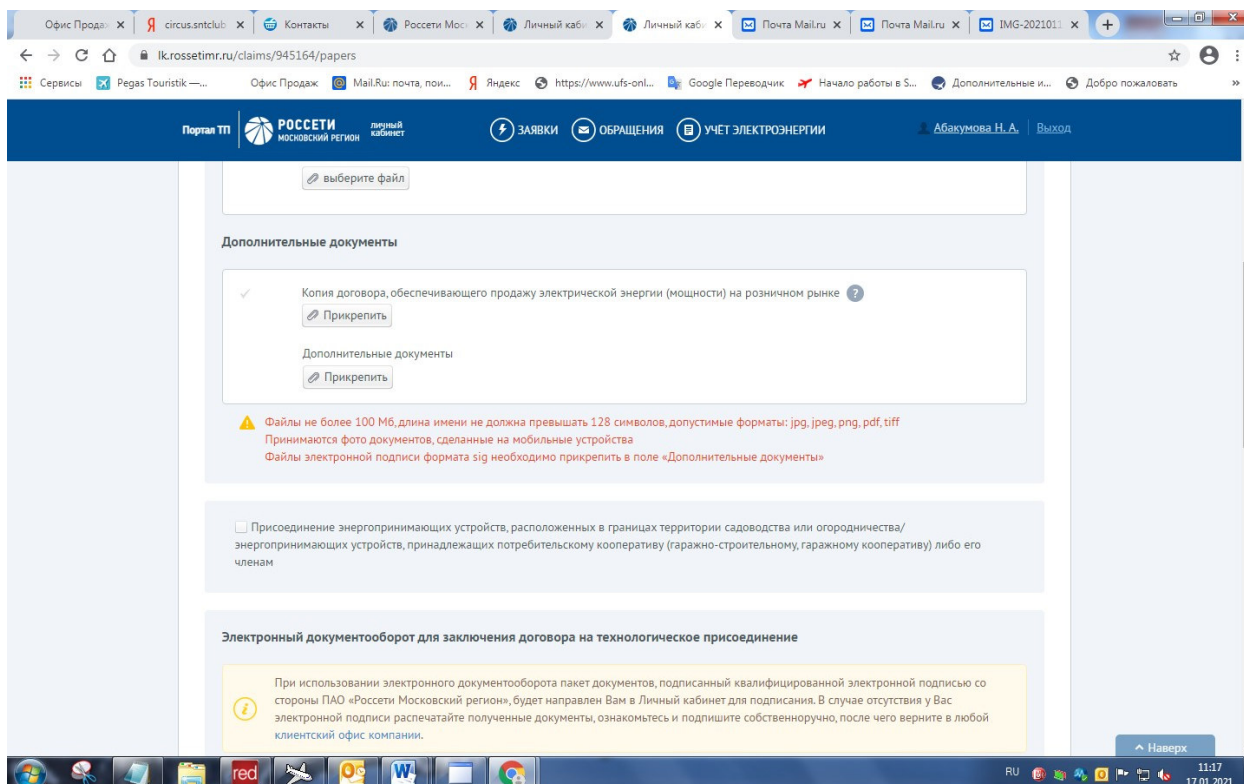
Офис Продаж × | circus.sntclub × | Контакты × | Россети Мос × | Личный каби × | Личный каби × | Почта Mail.ru × | Почта Mail.ru × | IMG-2021011 ×

lk.rossetimr.ru/claims/945164/papers

Сервисы | Pegas Touristik —... | Офис Продаж | Mail.Ru: почта, пои... | Яндекс | https://www.ufs-onl... | Google Переводчик | Начало работы в S... | Дополнительные и... | Добро пожаловать

Портал ТП | РОССЕТИ МОСКОВСКИЙ РЕГИОН личный кабинет | ЗАЯВКИ | ОБРАЩЕНИЯ | УЧЁТ ЭЛЕКТРОЭНЕРГИИ | Абакумова Н. А. | Выход

выберите файл

Дополнительные документы

Копия договора, обеспечивающего продажу электрической энергии (мощности) на розничном рынке ?

Прикрепить

Дополнительные документы

Прикрепить

Файлы не более 100 Мб, длина имени не должна превышать 128 символов, допустимые форматы: jpg, jpeg, png, pdf, tiff
Принимаются фото документов, сделанные на мобильные устройства
Файлы электронной подписи формата sig необходимо прикрепить в поле «Дополнительные документы»

Присоединение энергопринимающих устройств, расположенных в границах территории садоводства или огородничества/ энергопринимающих устройств, принадлежащих потребительскому кооперативу (гаражно-строительному, гаражному кооперативу) либо его членам

Электронный документооборот для заключения договора на технологическое присоединение

При использовании электронного документооборота пакет документов, подписанный квалифицированной электронной подписью со стороны ПАО «Россети Московский регион», будет направлен Вам в Личный кабинет для подписания. В случае отсутствия у Вас электронной подписи распечатайте полученные документы, ознакомьтесь и подпишите собственноручно, после чего верните в любой клиентский офис компании.

^ Наверх

red

RU 11:17 17.01.2021